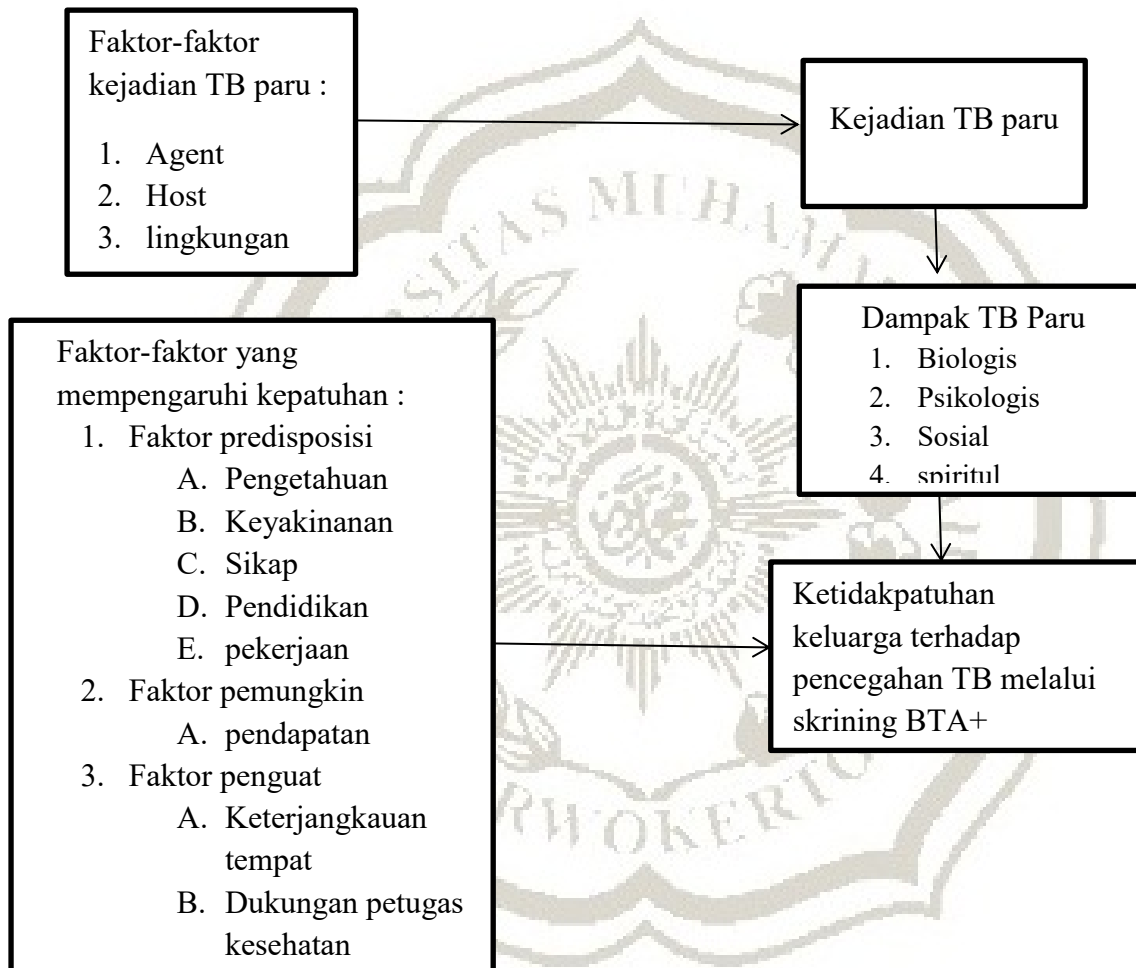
Faktor-faktor kejadian TB paru :

1. Agent
2. Host
3. lingkungan

Kejadian TB paru

Dampak TB Paru
1. Biologis
2. Psikologis
3. Sosial
4. spiritul

Faktor-faktor yang mempengaruhi kepatuhan :
1. Faktor predisposisi
A. Pengetahuan
B. Keyakinanan
C. Sikap
D. Pendidikan
E. pekerjaan
2. Faktor pemungkin
A. pendapatan
3. Faktor penguat
A. Keterjangkauan tempat
B. Dukungan petugas kesehatan

Ketidakpatuhan keluarga terhadap pencegahan TB melalui skrining BTA+